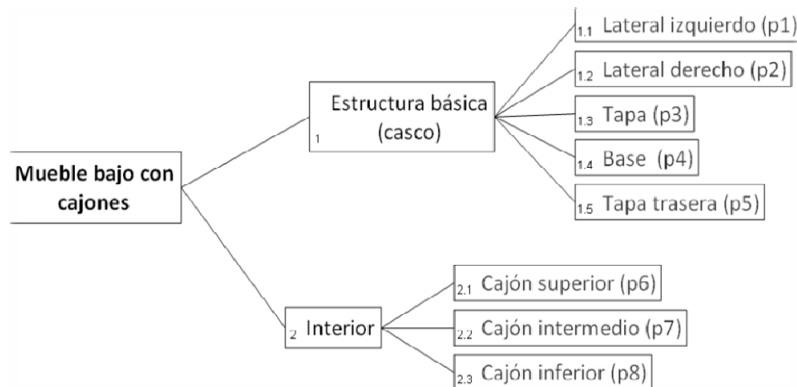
Mueble bajo con cajones

1 Estructura básica (casco)

1.1 Lateral izquierdo (p1)

1.2 Lateral derecho (p2)

1.3 Tapa (p3)

1.4 Base (p4)

1.5 Tapa trasera (p5)

2 Interior

2.1 Cajón superior (p6)

2.2 Cajón intermedio (p7)

2.3 Cajón inferior (p8)